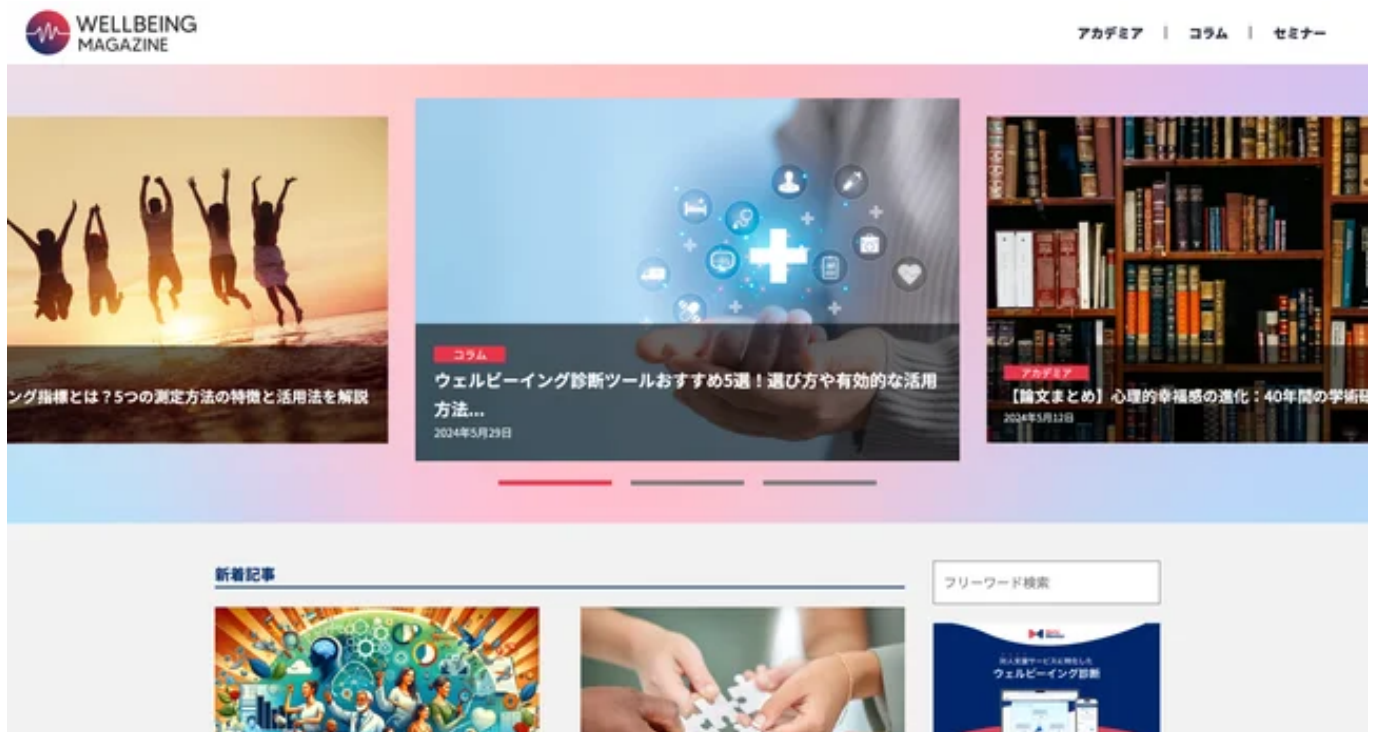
WELLBEING MAGAZINE

アカデミア | コラム | セミナー

ング指標とは？5つの測定方法の特徴と活用法を解説

コラム

ウェルビーイング診断ツールおすすめ5選！選び方や有効的な活用方法...

2024年5月29日

アカデミア

【論文まとめ】心理的幸福感の進化：40年間の学術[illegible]

2024年5月12日

新着記事

フリーワード検索

ウェルビーイング診断